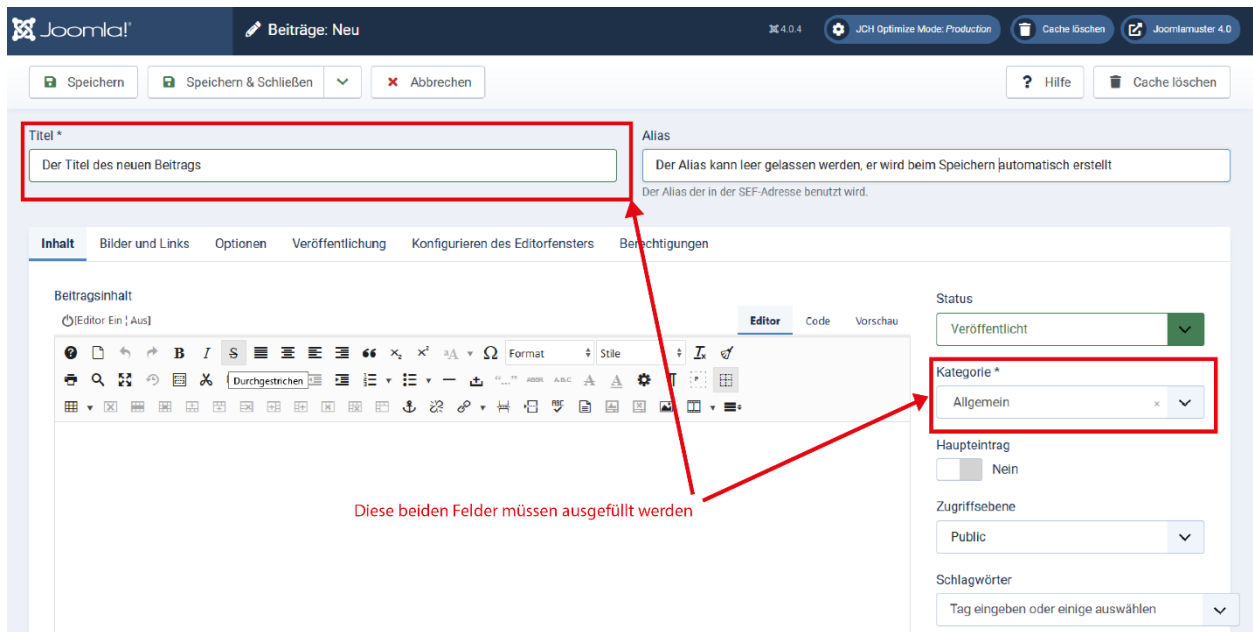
Joomla!

Beiträge: Neu

4.0.4

JCH Optimize Mode: Production

Cache löschen

Joomlamuster 4.0

Speichern

Speichern & Schließen

Abbrechen

Hilfe

Cache löschen

Titel *

Der Titel des neuen Beitrags

Alias

Der Alias kann leer gelassen werden, er wird beim Speichern automatisch erstellt

Der Alias der in der SEF-Adresse benutzt wird.

Inhalt

Bilder und Links

Optionen

Veröffentlichung

Konfigurieren des Editorfensters

Berechtigungen

Beitragsinhalt

[Editor Ein ¦ Aus]

Editor

Code

Vorschau

Format

Stile

Durchgestrichen

Diese beiden Felder müssen ausgefüllt werden

Status

Veröffentlicht

Kategorie *

Allgemein

Haupteintrag

Nein

Zugriffsebene

Public

Schlagwörter

Tag eingeben oder einige auswählen